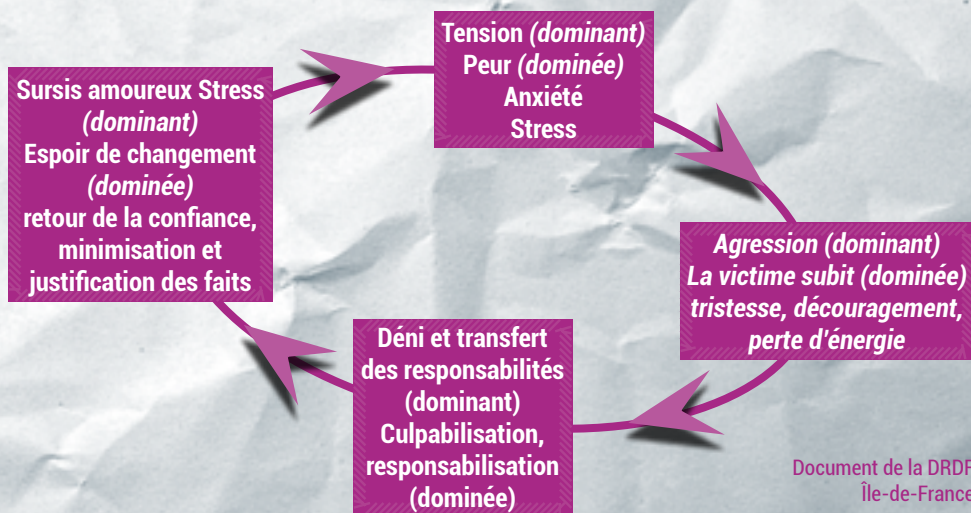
Tension *(dominant)*
Peur *(dominée)*
Anxiété
Stress

*Agression (dominant)*
*La victime subit (dominée)*
*tristesse, découragement, perte d'énergie*

Déni et transfert des responsabilités (dominant)
Culpabilisation, responsabilisation (dominée)

Sursis amoureux Stress *(dominant)*
Espoir de changement *(dominée)*
retour de la confiance, minimisation et justification des faits

Document de la DRDF Île-de-France